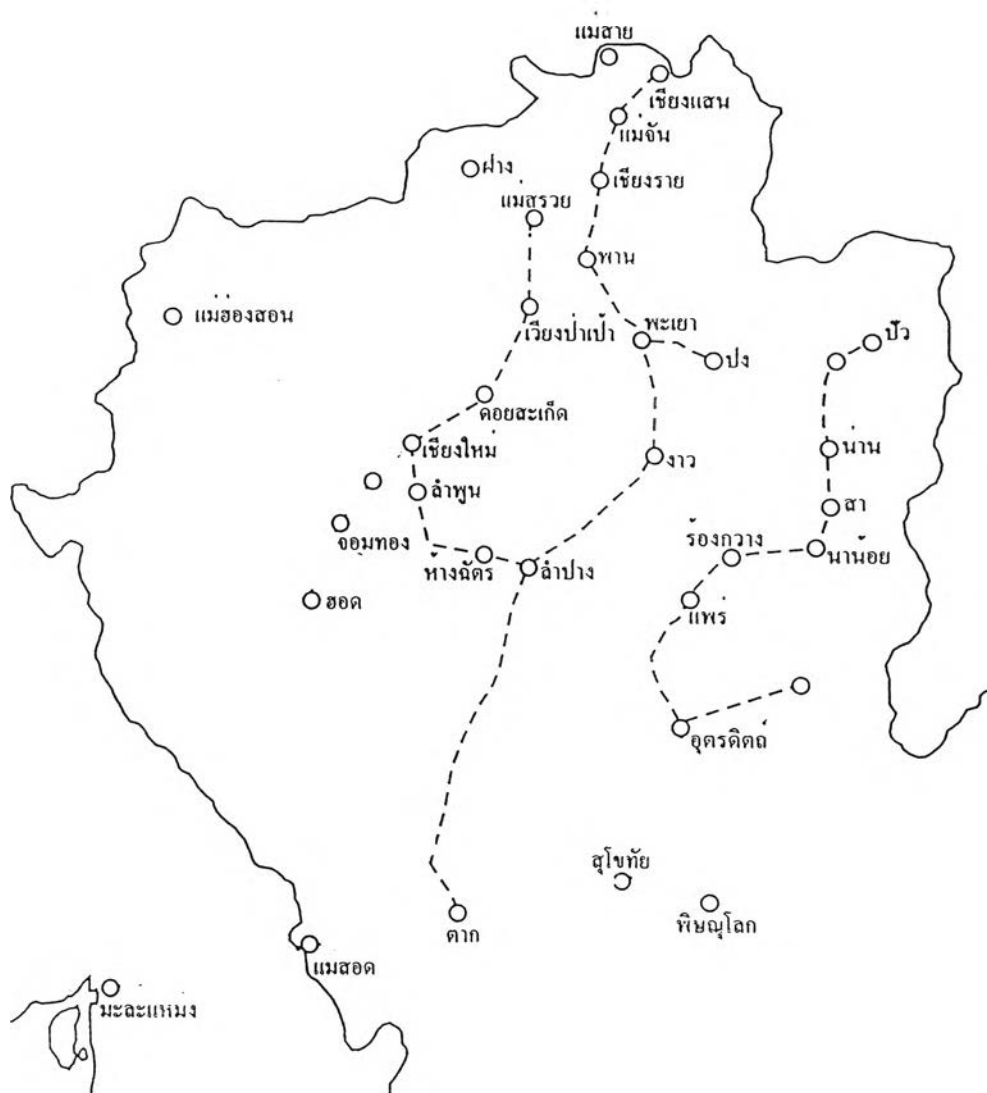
แม่สาย
เชียงแสน
แม่จัน
ฝาง
เชียงราย
แม่สรวย
พาน
แม่ฮ่องสอน
เวียงป่าเป้า
พะเยา
ปง
ปัว
ดอยสะเก็ด
เชียงใหม่
งาว
น่าน
ลำพูน
สา
จอมทอง
ร้องกวาง
นาน้อย
หางฉัตร
ลำปาง
ฮอด
แพร่
อุตรดิตถ์
สุโขทัย
พิษณุโลก
ตาก
แม่สอด
มะละแหม่ง